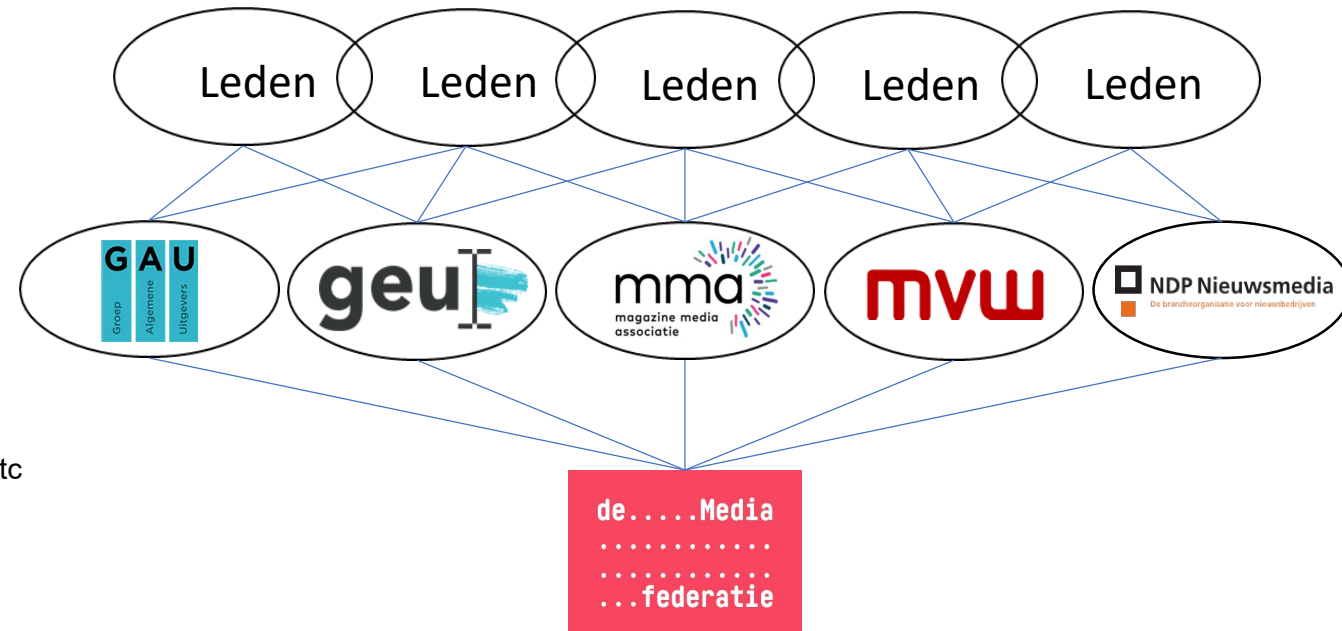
Leden Leden Leden Leden Leden

GAU
Groep Algemene Uitgevers

geu

mma
magazine media associatie

mvw

NDP Nieuwsmedia
De brancheorganisatie voor nieuwsbedrijven

tc

de.....Media
............
............
...federatie